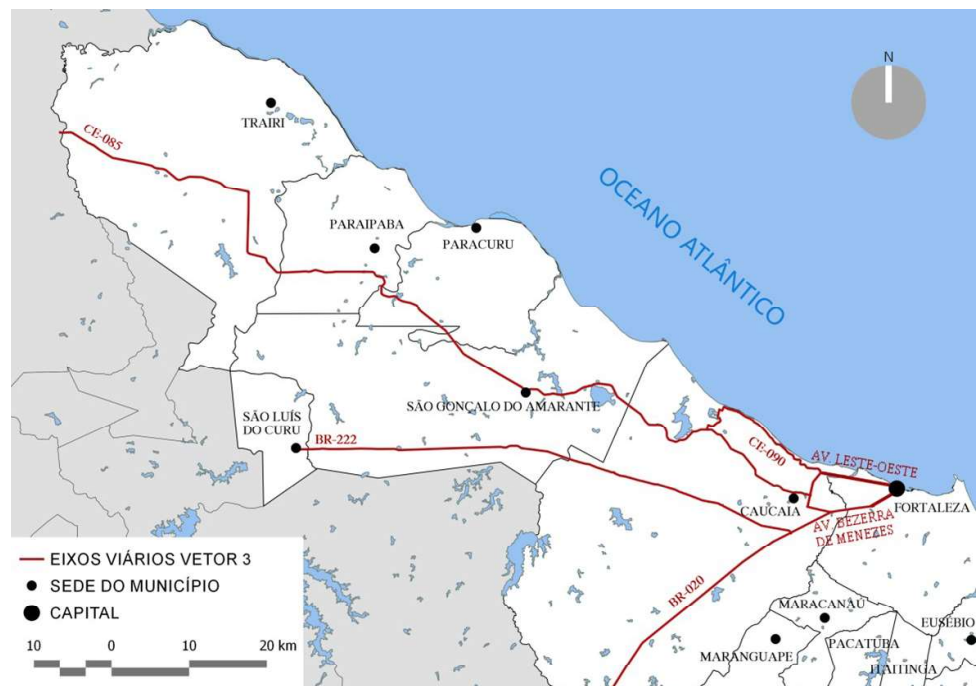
N

OCEANO ATLÂNTICO

CE-085

TRAIRI

PARAIPABA

PARACURU

SÃO GONÇALO DO AMARANTE

SÃO LUÍS DO CURU

BR-222

CE-090

AV. LESTE-OESTE

CAUCAIA

FORTALEZA

AV. BEZERRA DE MENEZES

BR-020

MARACANAÚ

EUSÉBIO

MARANGUAPE

PACATUBA

ITAITINGA

EIXOS VIÁRIOS VETOR 3
SEDE DO MUNICÍPIO
CAPITAL

10 0 10 20 km